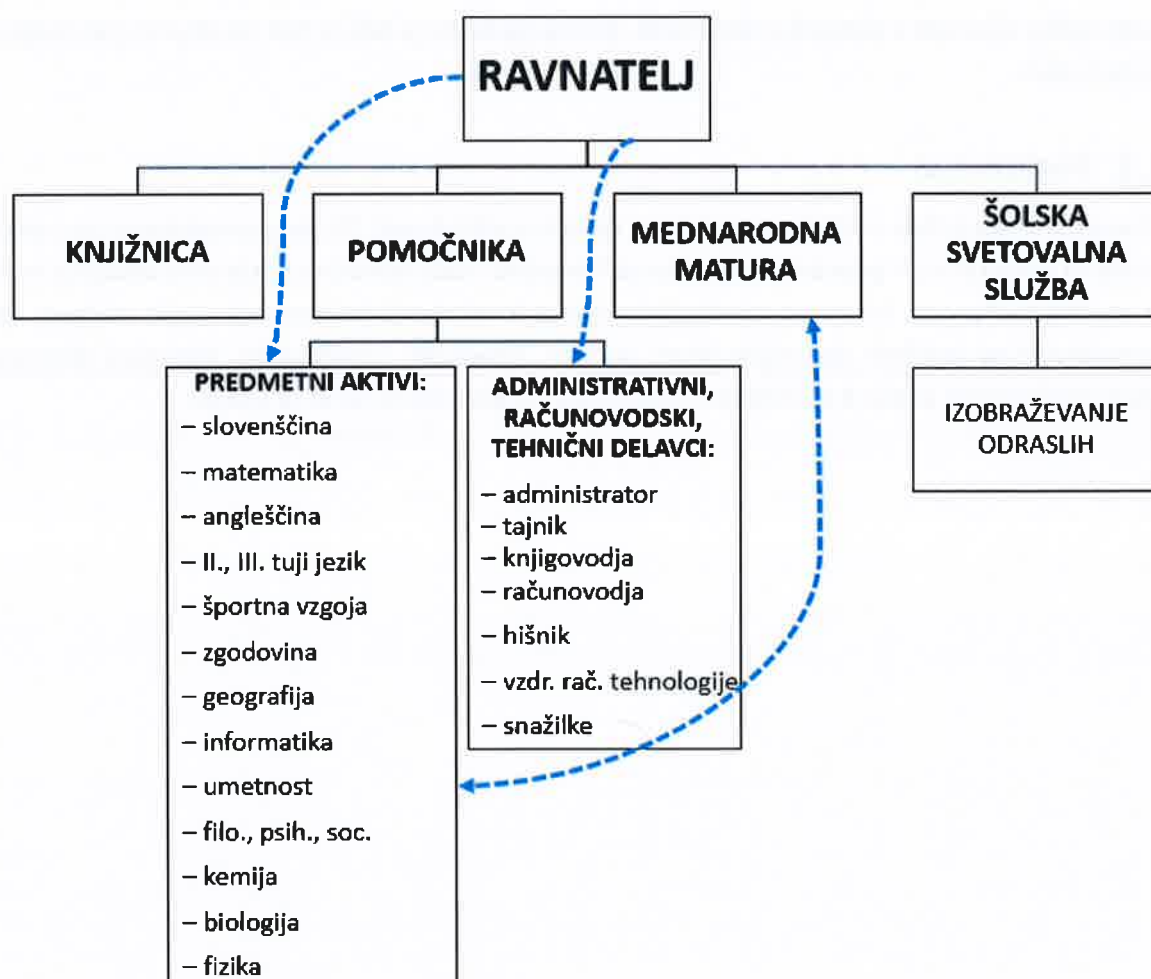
RAVNATELJ

KNJIŽNICA

POMOČNIKA

MEDNARODNA MATURA

ŠOLSKA SVETOVALNA SLUŽBA

PREDMETNI AKTIVI:
– slovenščina
– matematika
– angleščina
– II., III. tuji jezik
– športna vzgoja
– zgodovina
– geografija
– informatika
– umetnost
– filo., psih., soc.
– kemija
– biologija
– fizika

ADMINISTRATIVNI, RAČUNOVODSKI, TEHNIČNI DELAVCI:
– administrator
– tajnik
– knjigovodja
– računovodja
– hišnik
– vzdr. rač. tehnologije
– snažilke

IZOBRAŽEVANJE ODRASLIH